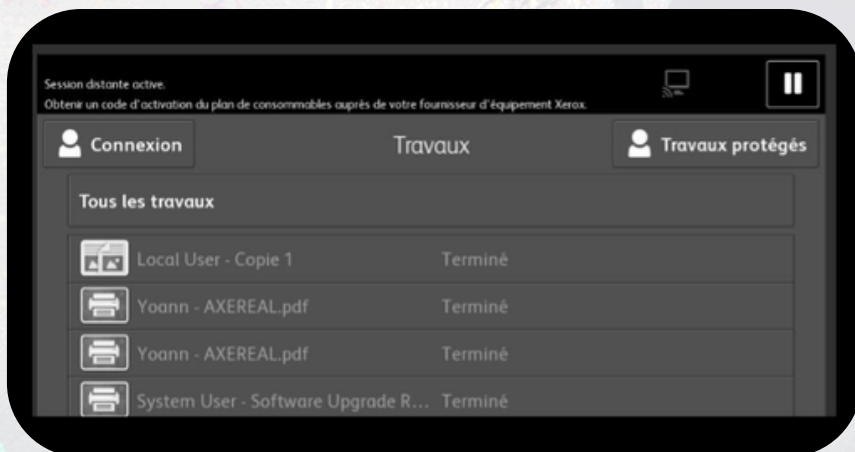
Session distante active.
Obtenir un code d'activation du plan de consommables auprès de votre fournisseur d'équipement Xerox.

Connexion

Travaux

Travaux protégés

Tous les travaux

| | |
|---|---|
| Local User - Copie 1 | Terminé |
| Yoann - AXEREAL.pdf | Terminé |
| Yoann - AXEREAL.pdf | Terminé |
| System User - Software Upgrade R... | Terminé |